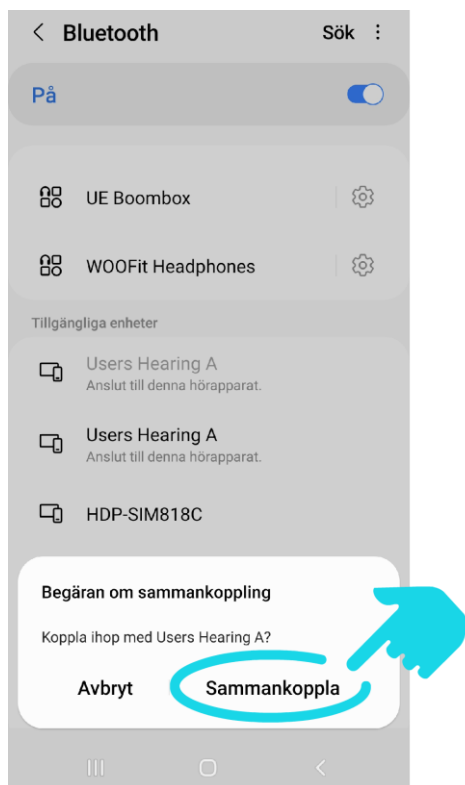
Bluetooth
Sök

På

UE Boombox

WOOFit Headphones

Tillgängliga enheter

Users Hearing A
Anslut till denna hörapparat.

Users Hearing A
Anslut till denna hörapparat.

HDP-SIM818C

Begäran om sammankoppling

Koppla ihop med Users Hearing A?

Avbryt
Sammankoppla